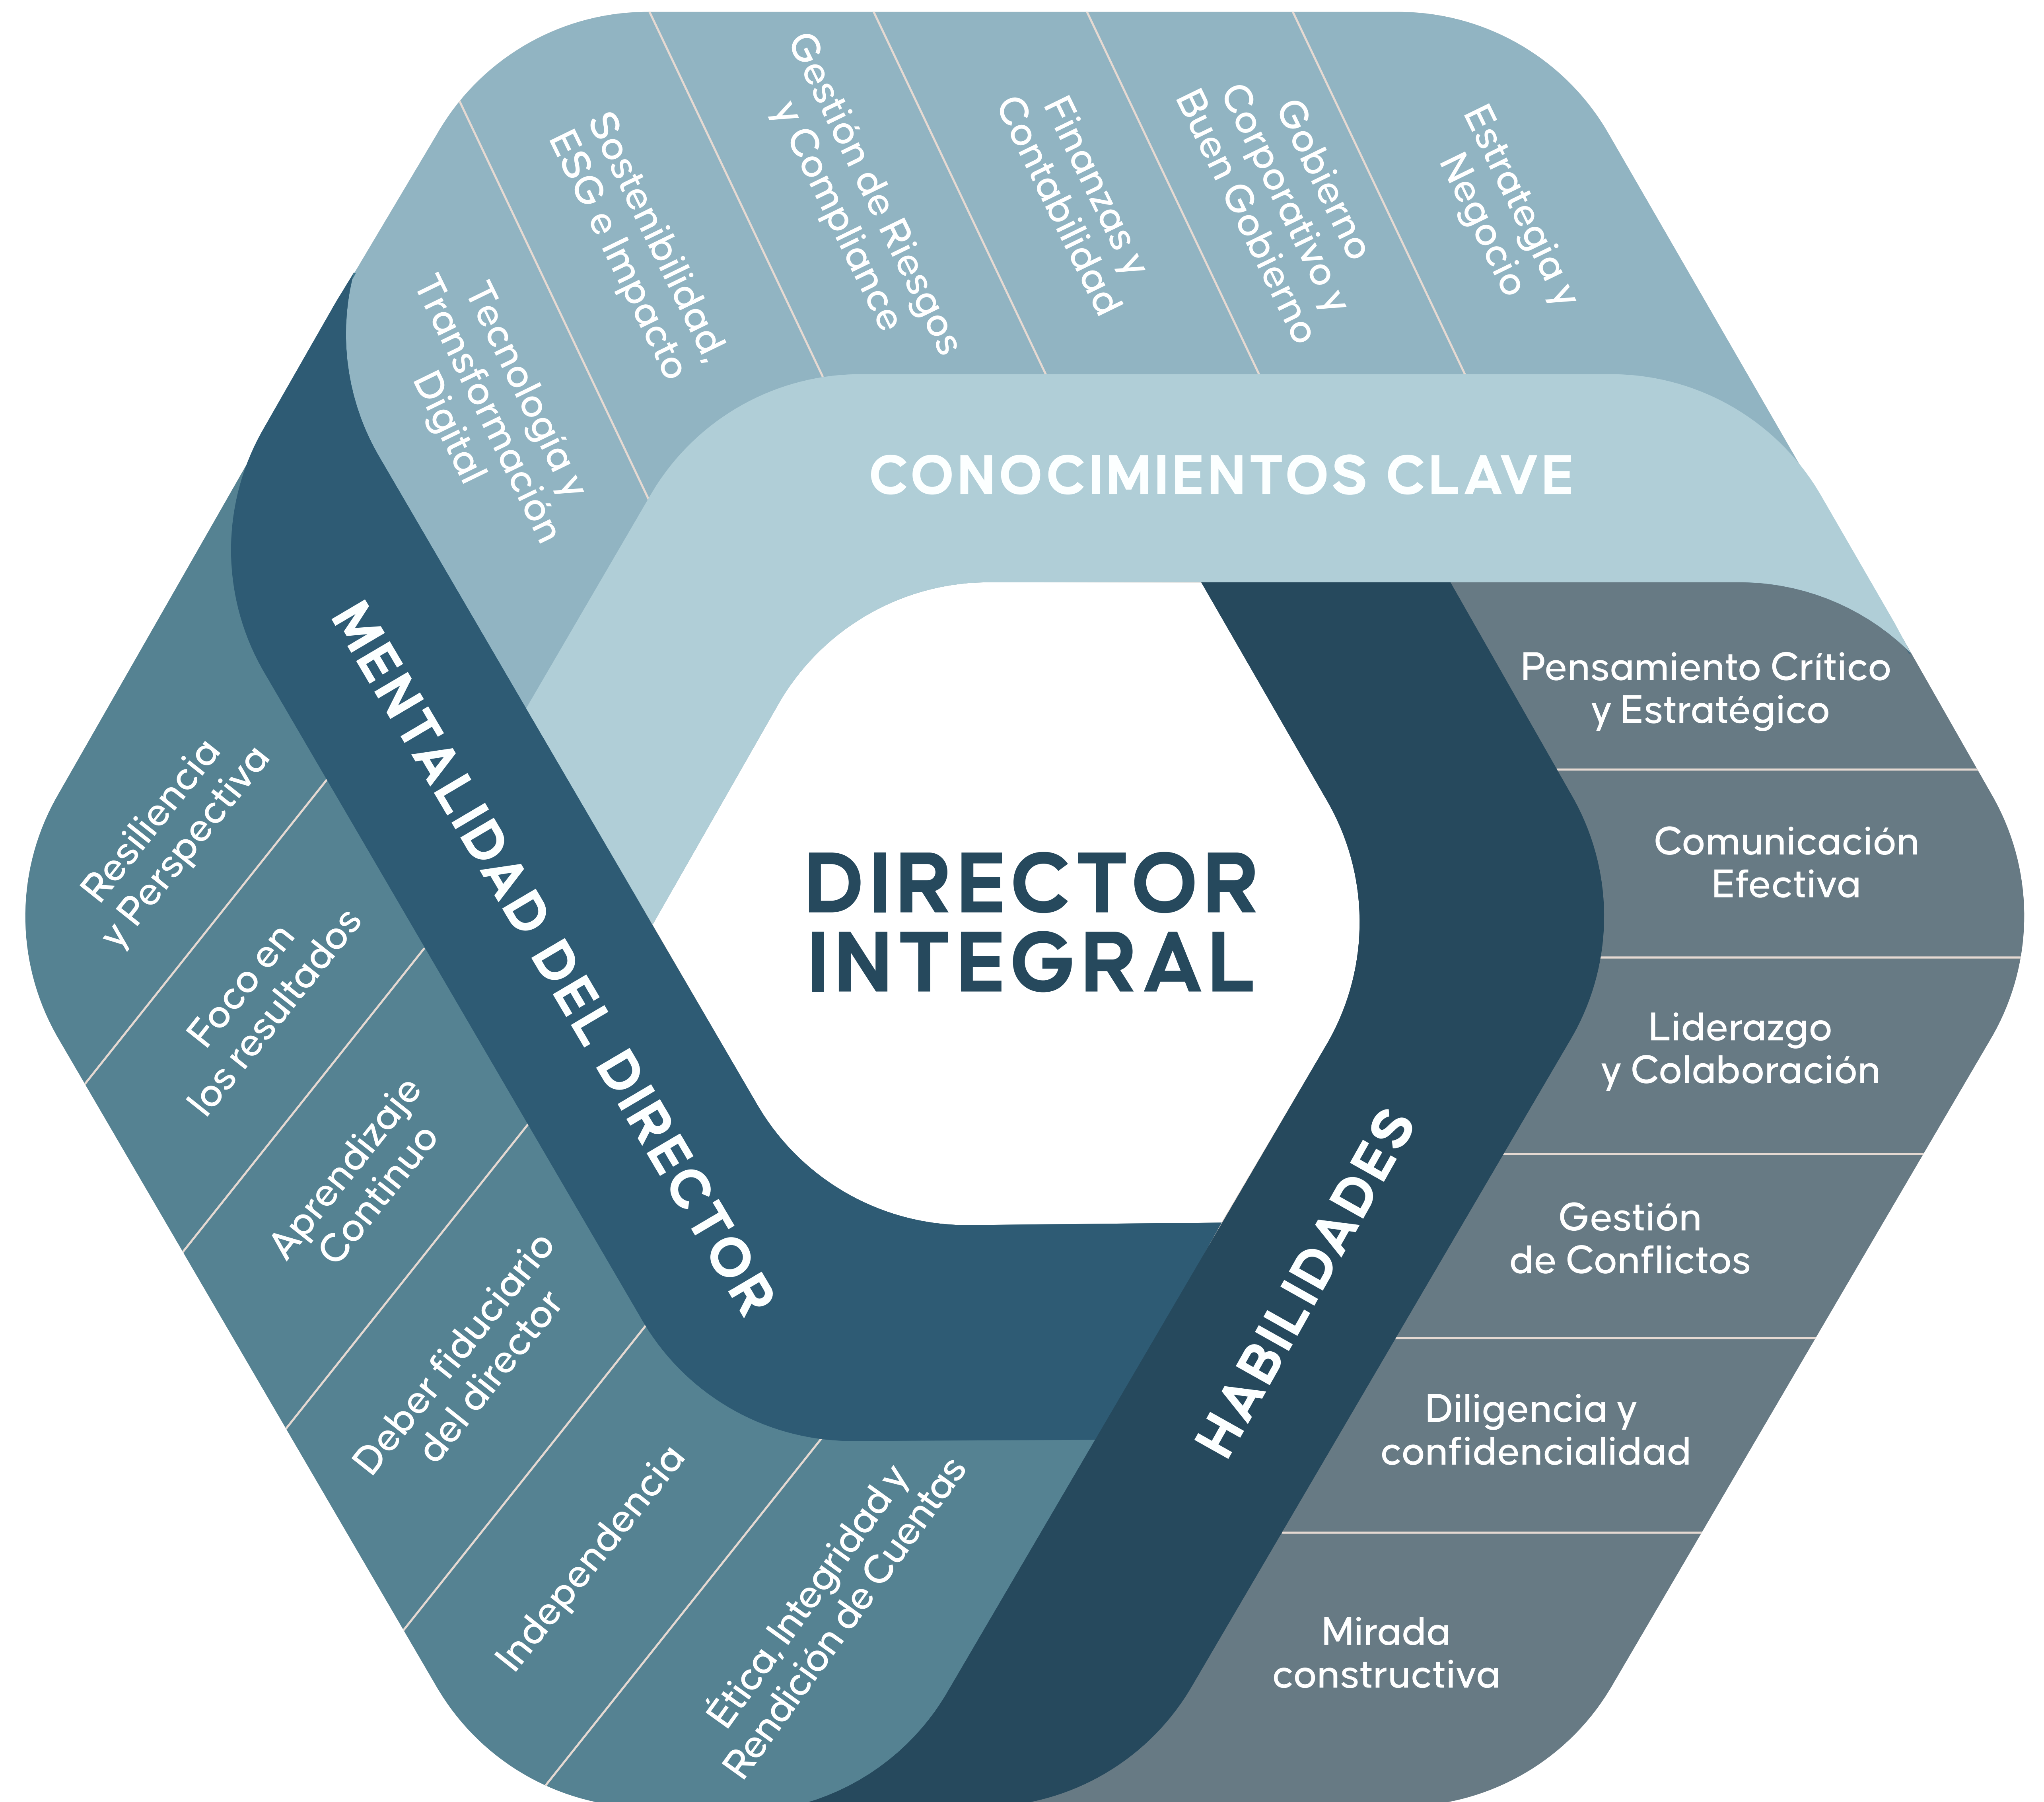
DIRECTOR INTEGRAL

CONOCIMIENTOS CLAVE

Estrategia y Negocio

Gobierno Corporativo y Buen Gobierno

Finanzas y Contabilidad

Gestión de Riesgos y Compliance

Sostenibilidad, ESG e Impacto

Tecnología y Transformación Digital

HABILIDADES

Pensamiento Crítico y Estratégico

Comunicación Efectiva

Liderazgo y Colaboración

Gestión de Conflictos

Diligencia y confidencialidad

Mirada constructiva

MENTALIDAD DEL DIRECTOR

Resiliencia y Perspectiva

Foco en los resultados

Aprendizaje Continuo

Deber fiduciario del director

Independencia

Ética, Integridad y Rendición de Cuentas